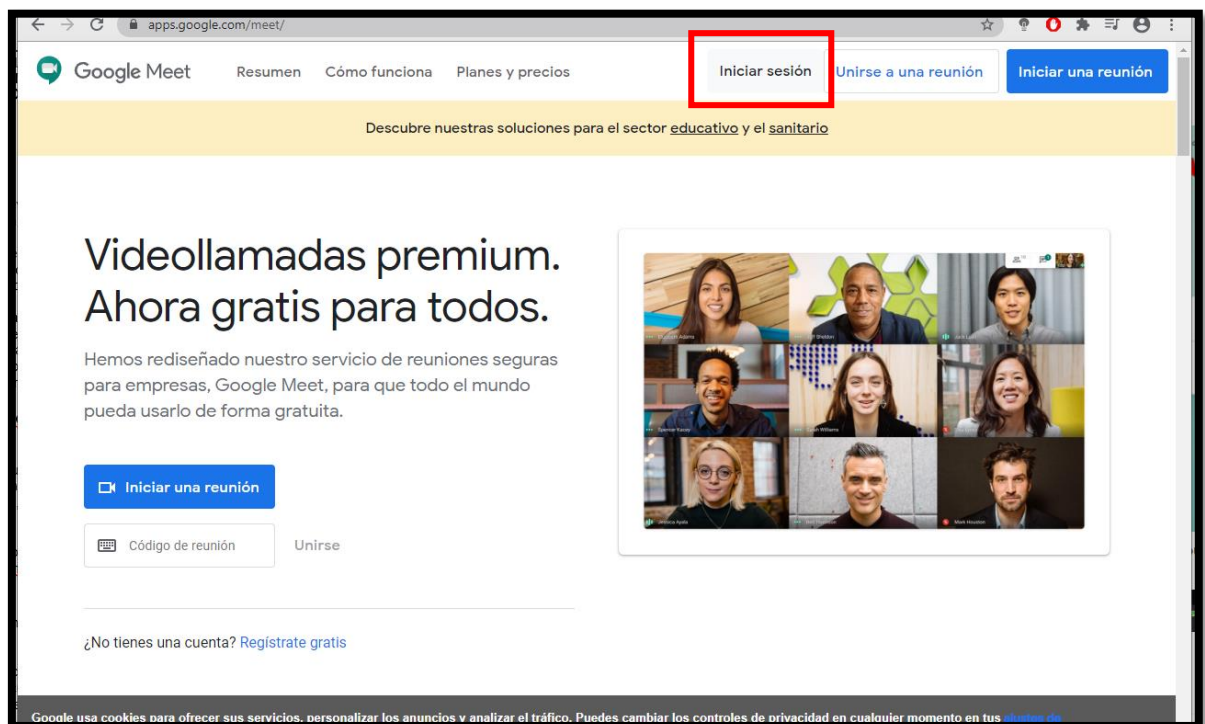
apps.google.com/meet/

Google Meet Resumen Cómo funciona Planes y precios Iniciar sesión Unirse a una reunión Iniciar una reunión

Descubre nuestras soluciones para el sector educativo y el sanitario

Videollamadas premium. Ahora gratis para todos.

Hemos rediseñado nuestro servicio de reuniones seguras para empresas, Google Meet, para que todo el mundo pueda usarlo de forma gratuita.

Iniciar una reunión

Código de reunión Unirse

¿No tienes una cuenta? Regístrate gratis

Google usa cookies para ofrecer sus servicios, personalizar los anuncios y analizar el tráfico. Puedes cambiar los controles de privacidad en cualquier momento en tus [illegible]